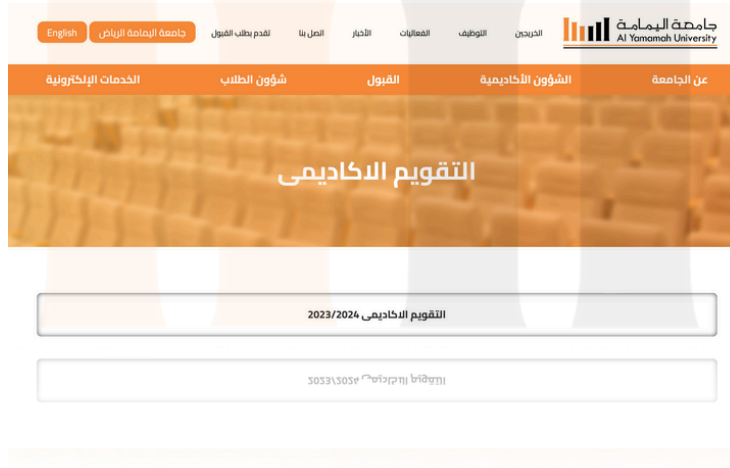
جامعة اليمامة
Al Yamamah University

الخريجين التوظيف الفعاليات الأخبار اتصل بنا تقدم بطلب القبول جامعة اليمامة الرياض English

عن الجامعة الشؤون الأكاديمية القبول شؤون الطلاب الخدمات الإلكترونية

التقويم الاكاديمى

التقويم الاكاديمى 2023/2024

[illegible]